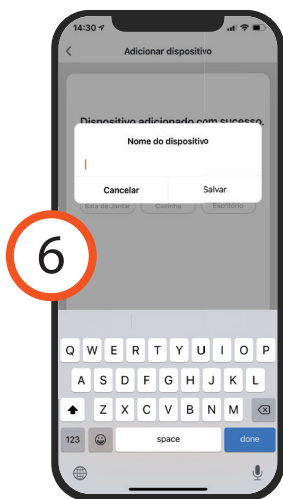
14:30

Adicionar dispositivo

Dispositivo adicionado com sucesso

Nome do dispositivo

Cancelar
Salvar

Sala de Jantar
Cozinha
Escritório

6

Q W E R T Y U I O P
A S D F G H J K L
Z X C V B N M
123
space
done